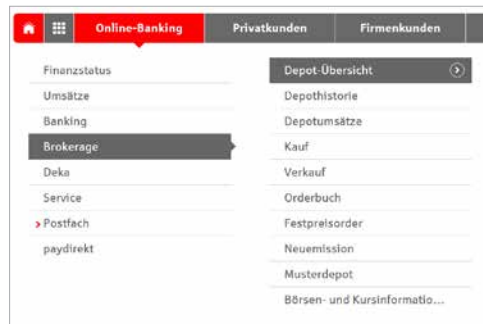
Online-Banking | Privatkunden | Firmenkunden

Finanzstatus
Umsätze
Banking
Brokerage
Deka
Service
Postfach
paydirekt

Depot-Übersicht
Depothistorie
Depotumsätze
Kauf
Verkauf
Orderbuch
Festpreisorder
Neuemission
Musterdepot
Börsen- und Kursinformatio...